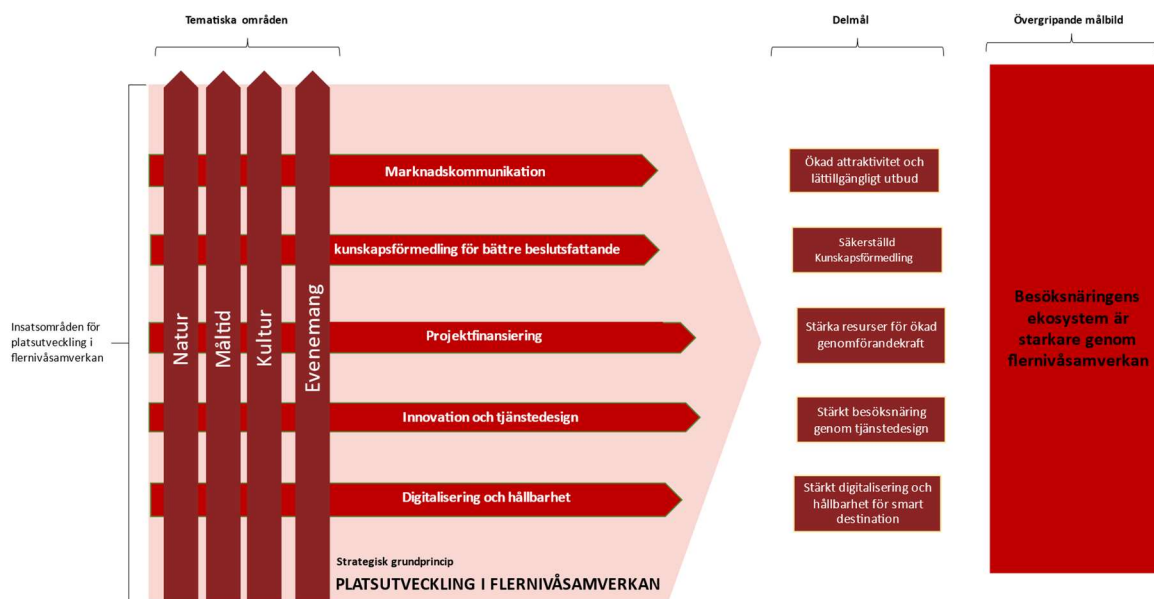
Tematiska områden

Delmål

Övergripande målbild

Insatsområden för platsutveckling i flernivåsamverkan

Natur

Måltid

Kultur

Evenemang

Marknadskommunikation

kunskapsförmedling för bättre beslutsfattande

Projektfinansiering

Innovation och tjänstedesign

Digitalisering och hållbarhet

Strategisk grundprincip

PLATSUTVECKLING I FLERNIVÅSAMVERKAN

Ökad attraktivitet och lättillgängligt utbud

Säkerställd Kunskapsförmedling

Stärka resurser för ökad genomförandekraft

Stärkt besöksnäring genom tjänstedesign

Stärkt digitalisering och hållbarhet för smart destination

Besöksnäringens ekosystem är starkare genom flernivåsamverkan